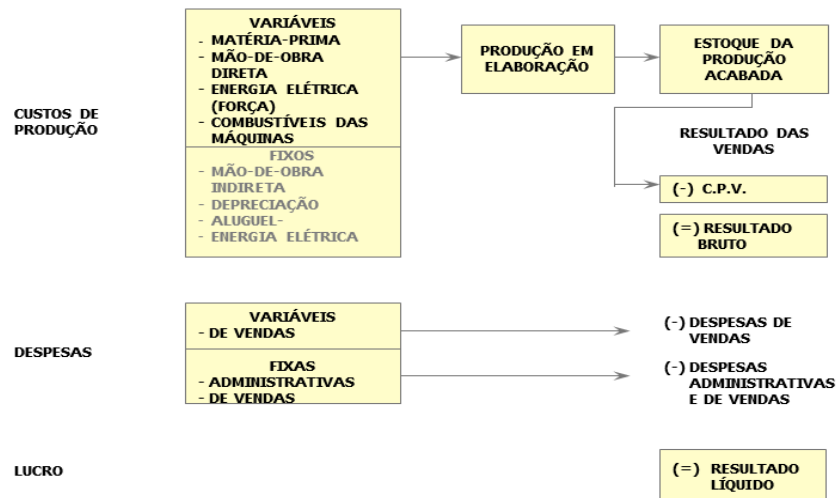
CUSTOS DE PRODUÇÃO

VARIÁVEIS
- MATÉRIA-PRIMA
- MÃO-DE-OBRA DIRETA
- ENERGIA ELÉTRICA (FORÇA)
- COMBUSTÍVEIS DAS MÁQUINAS

FIXOS
- MÃO-DE-OBRA INDIRETA
- DEPRECIAÇÃO
- ALUGUEL-
- ENERGIA ELÉTRICA

PRODUÇÃO EM ELABORAÇÃO

ESTOQUE DA PRODUÇÃO ACABADA

RESULTADO DAS VENDAS

(-) C.P.V.

(=) RESULTADO BRUTO

DESPESAS

VARIÁVEIS
- DE VENDAS

FIXAS
- ADMINISTRATIVAS
- DE VENDAS

(-) DESPESAS DE VENDAS

(-) DESPESAS ADMINISTRATIVAS E DE VENDAS

LUCRO

(=) RESULTADO LÍQUIDO